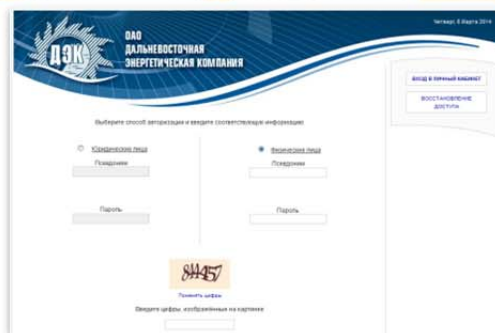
Четверг, 6 Марта 2014

ДЭК

ОАО ДАЛЬНЕВОСТОЧНАЯ ЭНЕРГЕТИЧЕСКАЯ КОМПАНИЯ

ВХОД В ЛИЧНЫЙ КАБИНЕТ

ВОССТАНОВЛЕНИЕ ДОСТУПА

Выберите способ авторизации и введите соответствующую информацию:

Юридические лица

Псевдоним

Пароль

Физические лица

Псевдоним

Пароль

8И457

Поменять цифры

Введите цифры, изображенные на картинке